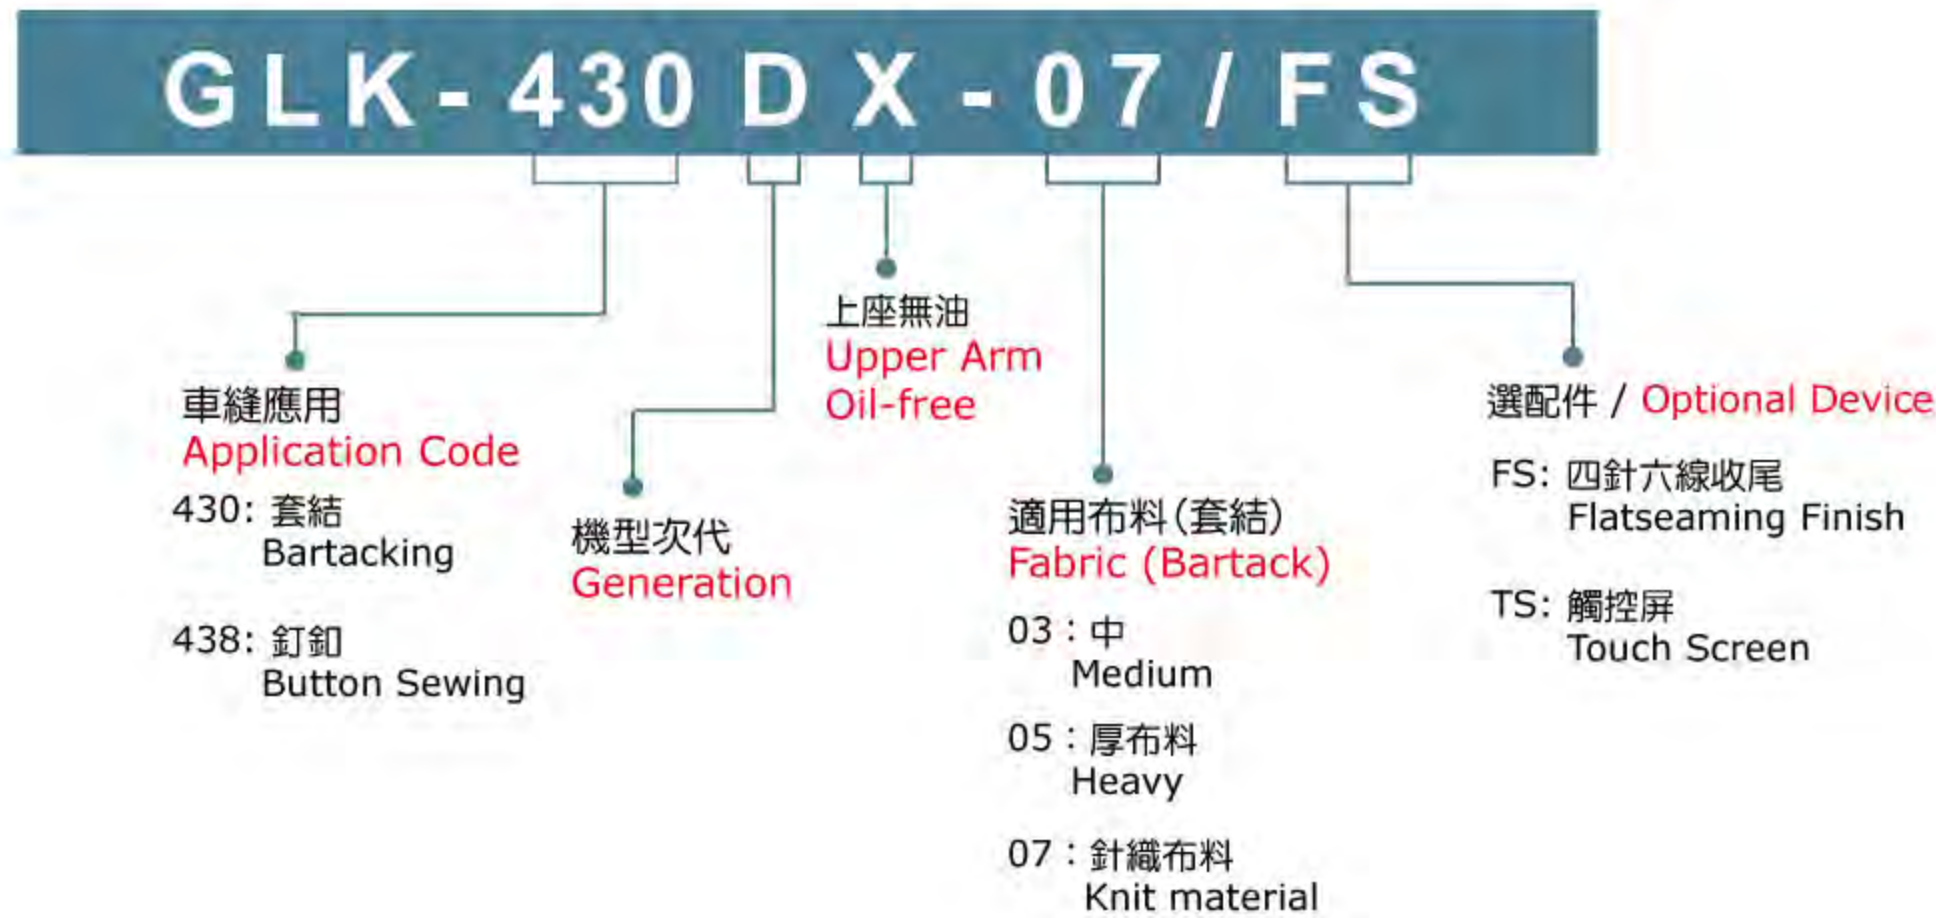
GLK-430DX-07/FS

車縫應用
Application Code
430: 套結
Bartacking
438: 釘釦
Button Sewing

機型次代
Generation

上座無油
Upper Arm
Oil-free

適用布料(套結)
Fabric (Bartack)
03：中
Medium
05：厚布料
Heavy
07：針織布料
Knit material

選配件 / Optional Device
FS: 四針六線收尾
Flatseaming Finish
TS: 觸控屏
Touch Screen